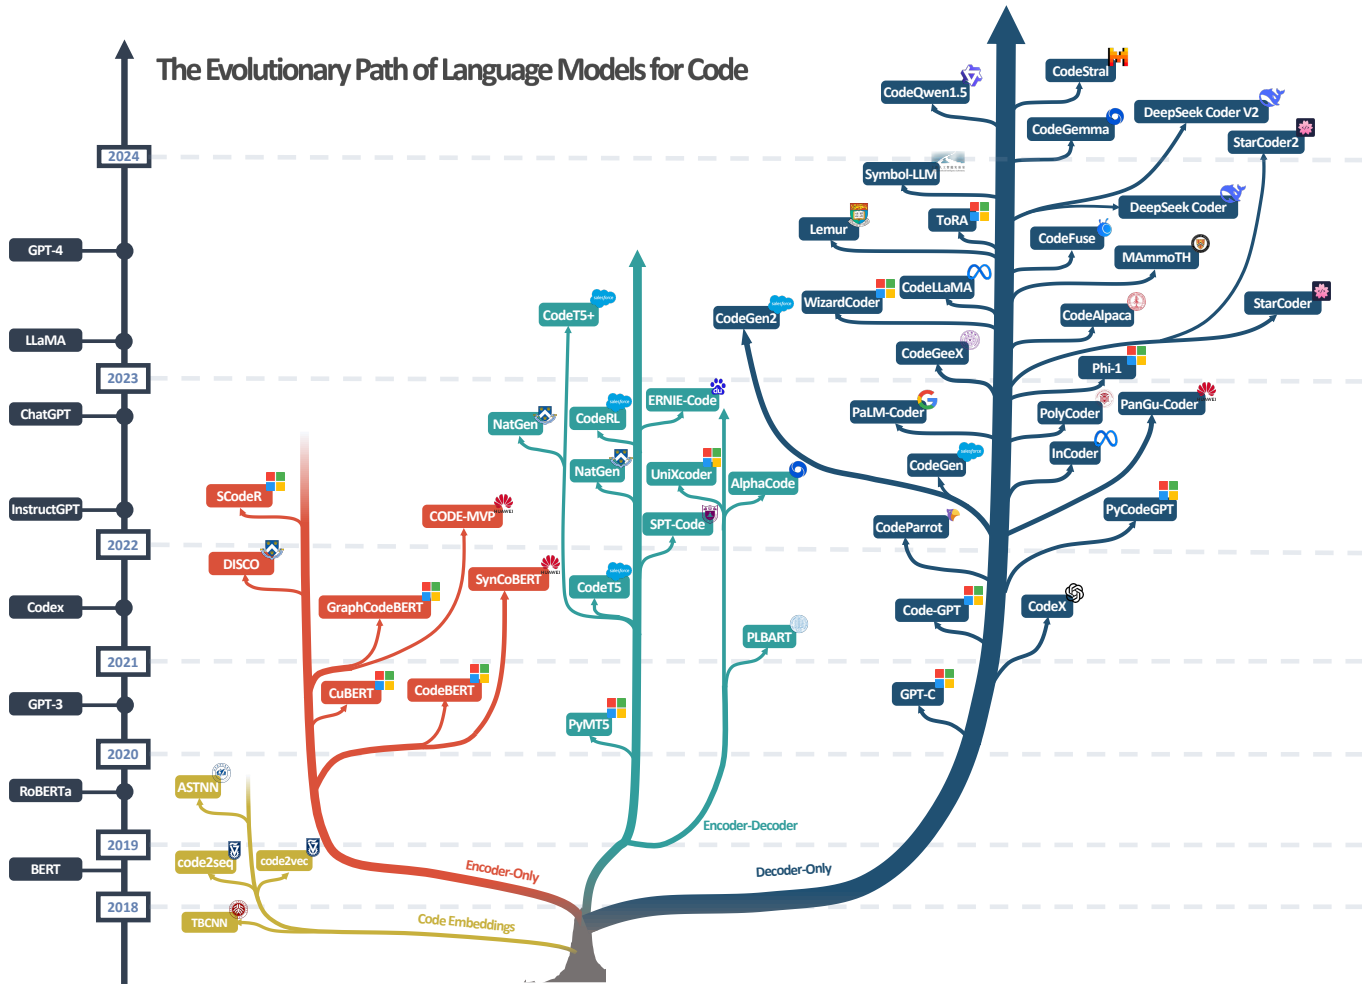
The Evolutionary Path of Language Models for Code

2024
GPT-4
LLaMA
2023
ChatGPT
InstructGPT
2022
Codex
2021
GPT-3
2020
RoBERTa
2019
BERT
2018

CodeStral
CodeQwen1.5
DeepSeek Coder V2
CodeGemma
StarCoder2
Symbol-LLM
DeepSeek Coder
ToRA
Lemur
CodeFuse
MAmmoTH
WizardCoder
CodeLLaMA
CodeGen2
StarCoder
CodeAlpaca
CodeGeeX
Phi-1
PaLM-Coder
PolyCoder
PanGu-Coder
InCoder
CodeGen
PyCodeGPT
CodeParrot
Code-GPT
CodeX
GPT-C

CodeT5+
CodeRL
ERNIE-Code
NatGen
NatGen
UniXcoder
AlphaCode
SPT-Code
CodeT5
PLBART
PyMT5

SCodeR
CODE-MVP
DISCO
SynCoBERT
GraphCodeBERT
CuBERT
CodeBERT

ASTNN
code2seq
code2vec
TBCNN

Encoder-Only
Encoder-Decoder
Decoder-Only
Code Embeddings